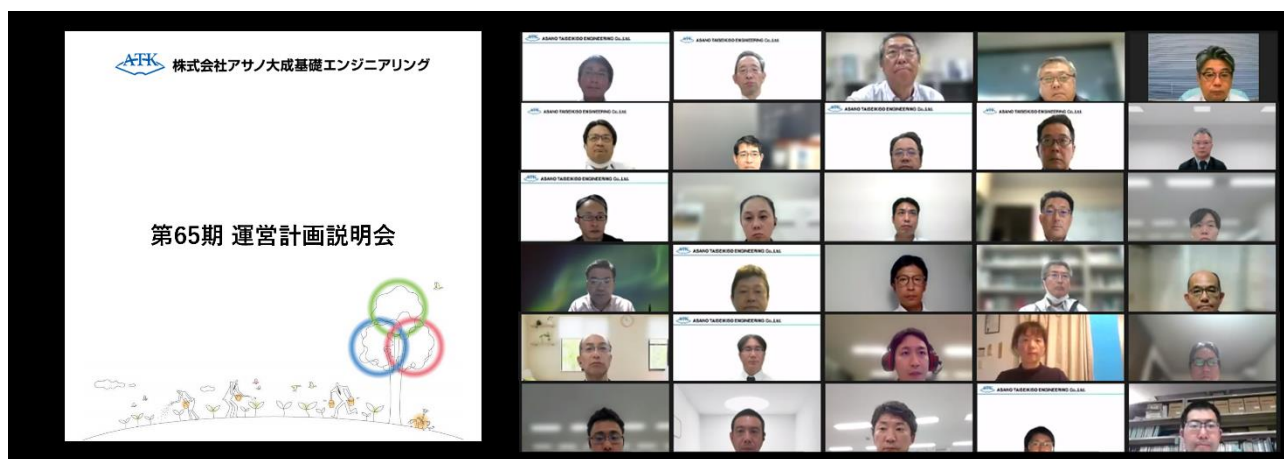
ATK 株式会社アサノ大成基礎エンジニアリング

第65期 運営計画説明会

ASANO TAISEIKISO ENGINEERING Co.,Ltd.
ASANO TAISEIKISO ENGINEERING Co.,Ltd.
ASANO TAISEIKISO ENGINEERING Co.,Ltd.
ASANO TAISEIKISO ENGINEERING Co.,Ltd.
ASANO TAISEIKISO ENGINEERING Co.,Ltd.
ASANO TAISEIKISO ENGINEERING Co.,Ltd.
ASANO TAISEIKISO ENGINEERING Co.,Ltd.
ASANO TAISEIKISO ENGINEERING Co.,Ltd.
ASANO TAISEIKISO ENGINEERING Co.,Ltd.